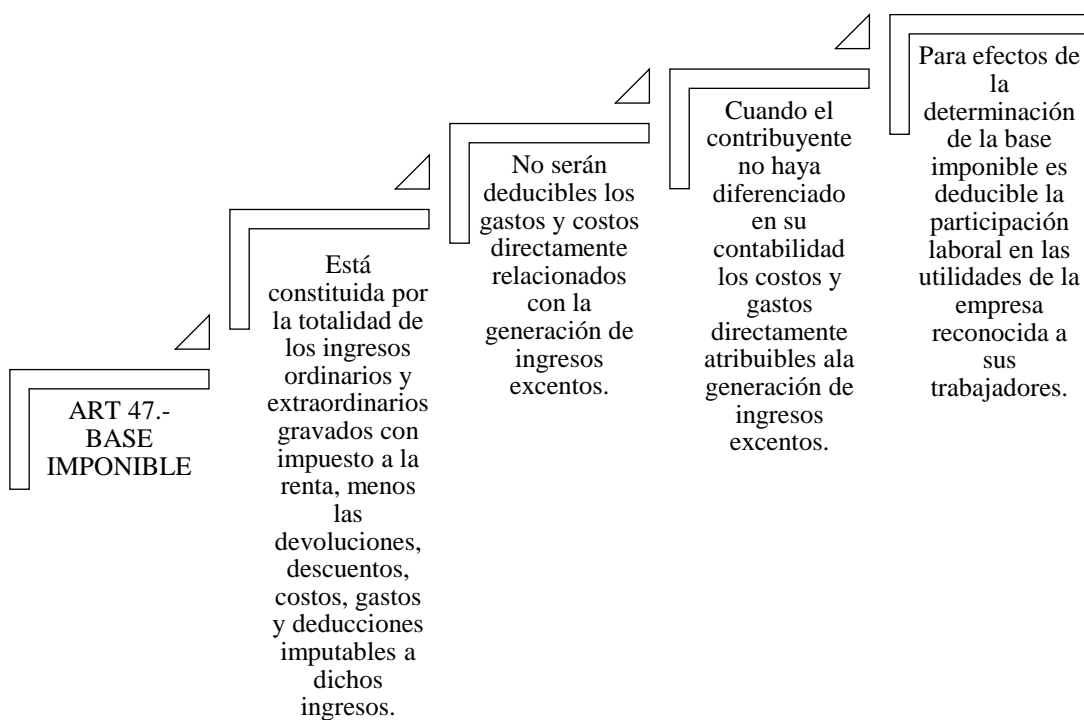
ART 47.- BASE IMPONIBLE

Está constituida por la totalidad de los ingresos ordinarios y extraordinarios gravados con impuesto a la renta, menos las devoluciones, descuentos, costos, gastos y deducciones imputables a dichos ingresos.

No serán deducibles los gastos y costos directamente relacionados con la generación de ingresos excentos.

Cuando el contribuyente no haya diferenciado en su contabilidad los costos y gastos directamente atribuibles ala generación de ingresos excentos.

Para efectos de la determinación de la base imponible es deducible la participación laboral en las utilidades de la empresa reconocida a sus trabajadores.